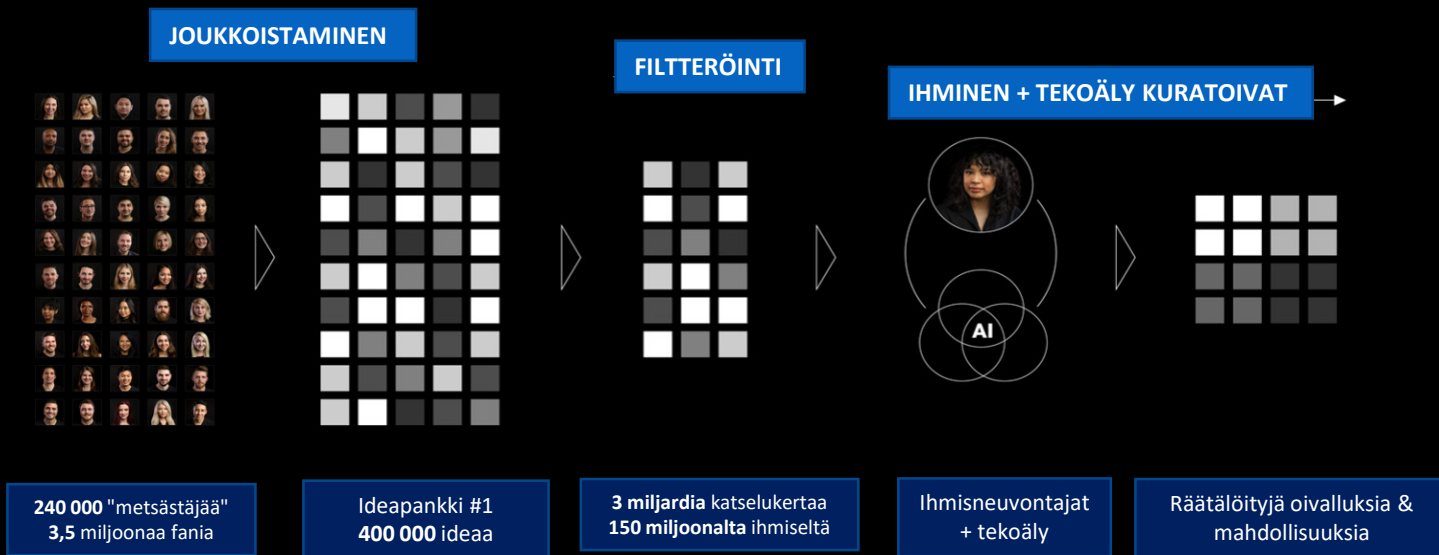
JOUKKOISTAMINEN

FILTTERÖINTI

IHMINEN + TEKOÄLY KURATOIVAT

AI

240 000 "metsästäjää"
3,5 miljoonaa fania

Ideapankki #1
400 000 ideaa

3 miljardia katselukertaa
150 miljoonalta ihmiseltä

Ihmisneuvontajat
+ tekoäly

Räätälöityjä oivalluksia &
mahdollisuuksia